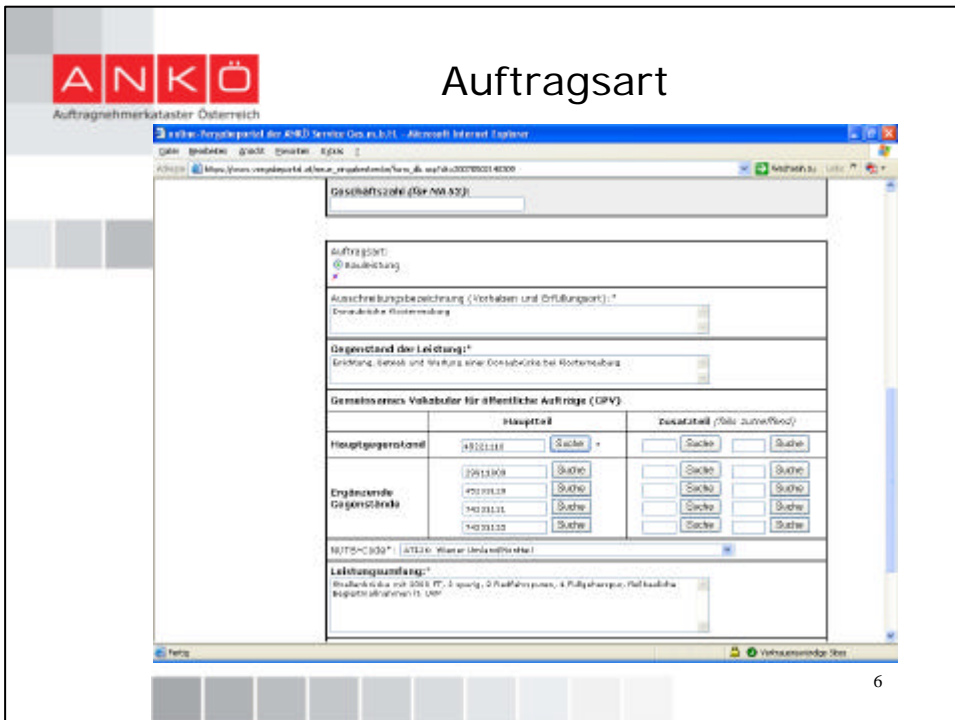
ANKÖ
Auftragnehmerkataster Österreich

Auftragsart

online-Vergabeportal der ANKÖ Service Ges.m.b.H. - Microsoft Internet Explorer

Datei Bearbeiten Ansicht Favoriten Extras ?

Adresse https://www.vergabeportal.at/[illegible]

Wechseln zu Links

Geschäftszahl (für NA 52):

Auftragsart:
Bauleistung

Ausschreibungsbezeichnung (Vorhaben und Erfüllungsort): *
Donaubrücke Klosterneuburg

Gegenstand der Leistung:*
Errichtung, Betrieb und Wartung einer Donaubrücke bei Klosterneuburg

Gemeinsames Vokabular für öffentliche Aufträge (CPV)

| | Hauptteil | | Zusatzteil (falls zutreffend) | |
|---|---|---|---|---|
| Hauptgegenstand | 45221110 Suche * | | Suche | Suche |
| Ergänzende Gegenstände | 22611000 Suche | | Suche | Suche |
| | 45233119 Suche | | Suche | Suche |
| | 74231131 Suche | | Suche | Suche |
| | 74231133 Suche | | Suche | Suche |

NUTS-Code*: AT126 Wiener Umland/Nordteil

Leistungsumfang:*
Straßenbrücke mit 6001 m², 4 spurig, 2 Radfahrspuren, 4 Fußgängerspur, Radbauliche Begleitmaßnahmen lt. UVP

Fertig

Vertrauenswürdige Sites

6